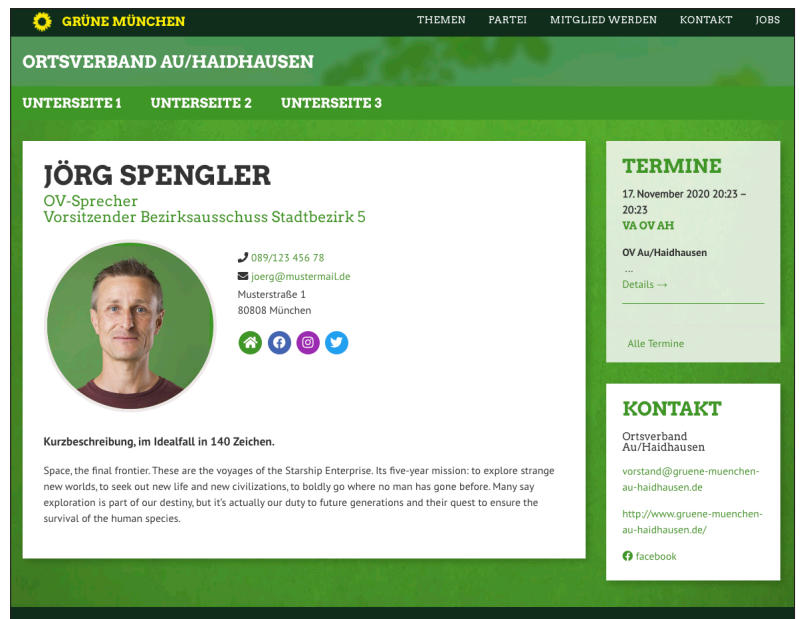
GRÜNE MÜNCHEN

THEMEN PARTEI MITGLIED WERDEN KONTAKT JOBS

ORTSVERBAND AU/HAIDHAUSEN

UNTERSEITE 1 UNTERSEITE 2 UNTERSEITE 3

JÖRG SPENGLER

OV-Sprecher
Vorsitzender Bezirksausschuss Stadtbezirk 5

089/123 456 78
joerg@mustermail.de
Musterstraße 1
80808 München

Kurzbeschreibung, im Idealfall in 140 Zeichen.

Space, the final frontier. These are the voyages of the Starship Enterprise. Its five-year mission: to explore strange new worlds, to seek out new life and new civilizations, to boldly go where no man has gone before. Many say exploration is part of our destiny, but it's actually our duty to future generations and their quest to ensure the survival of the human species.

TERMINE

17. November 2020 20:23 – 20:23
VA OV AH

OV Au/Haidhausen
...
Details →

Alle Termine

KONTAKT

Ortsverband Au/Haidhausen

vorstand@gruene-muenchen-au-haidhausen.de

http://www.gruene-muenchen-au-haidhausen.de/

facebook